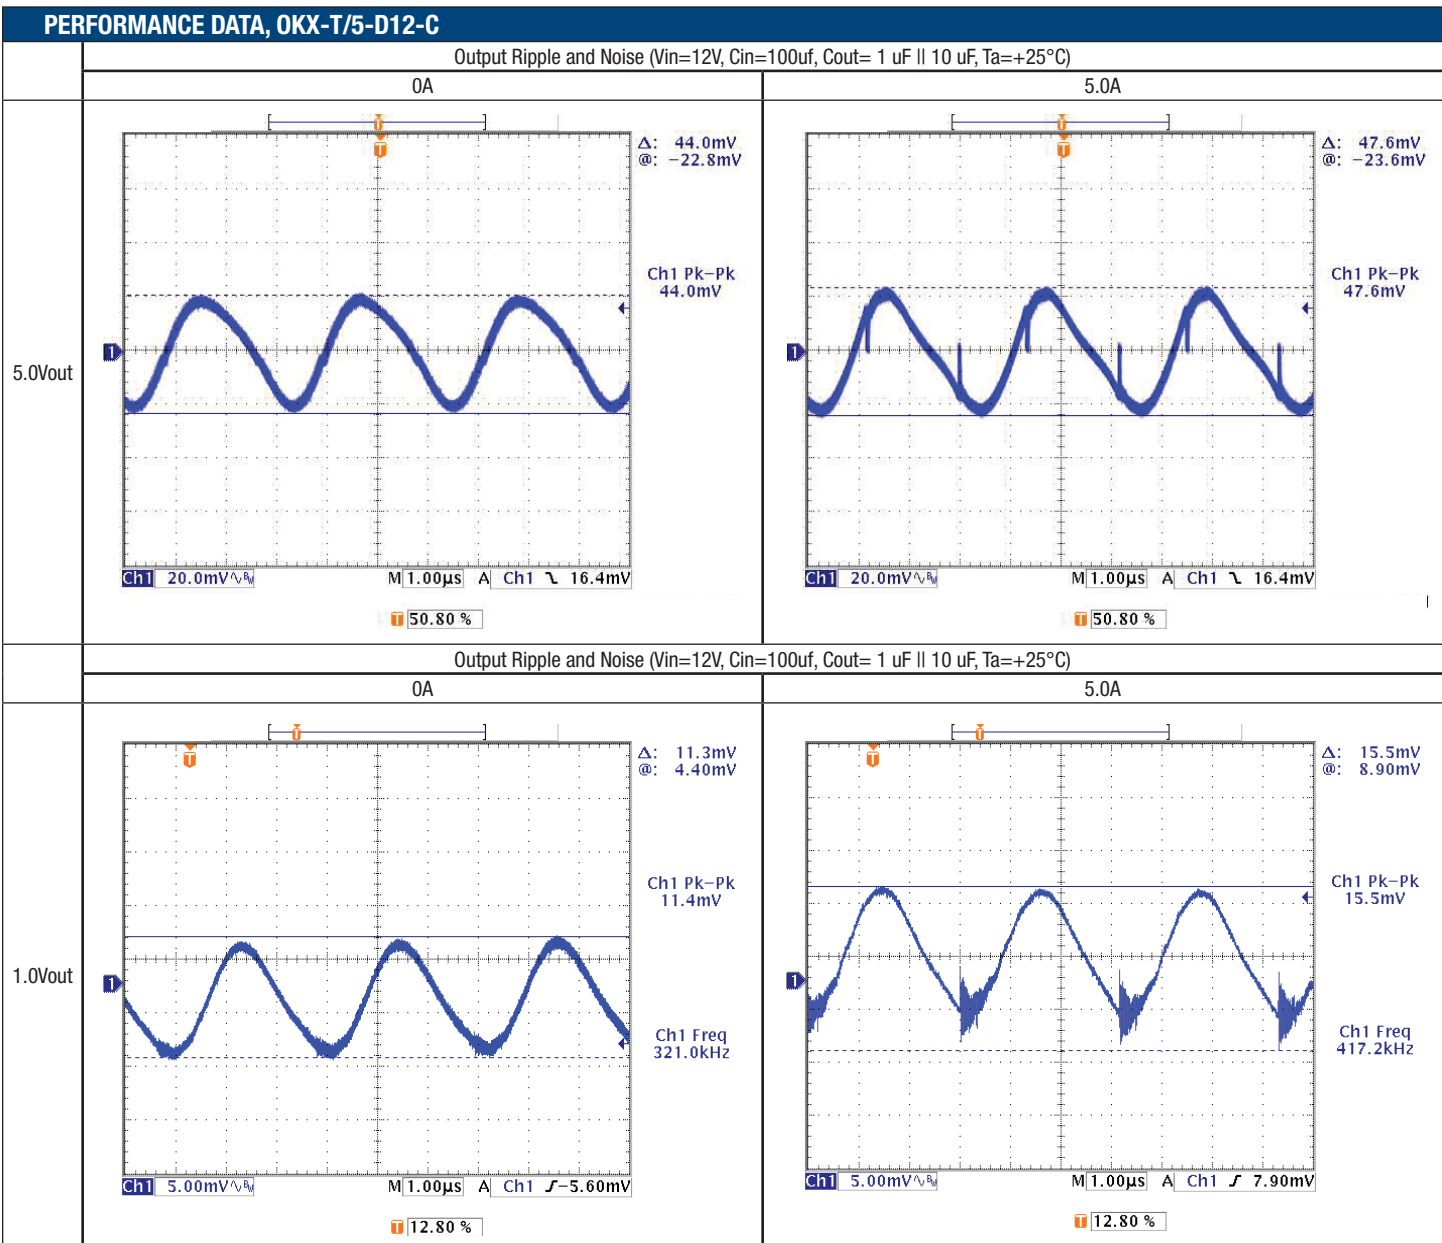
PERFORMANCE DATA, OKX-T/5-D12-C

Output Ripple and Noise (Vin=12V, Cin=100uf, Cout= 1 uF || 10 uF, Ta=+25°C)

| | 0A | 5.0A |
|---|---|---|
| 5.0Vout | Δ: 44.0mV @: −22.8mV Ch1 Pk−Pk 44.0mV Ch1 20.0mV M 1.00µs A Ch1 ⌊ 16.4mV T 50.80 % | Δ: 47.6mV @: −23.6mV Ch1 Pk−Pk 47.6mV Ch1 20.0mV M 1.00µs A Ch1 ⌊ 16.4mV T 50.80 % |

Output Ripple and Noise (Vin=12V, Cin=100uf, Cout= 1 uF || 10 uF, Ta=+25°C)

| | 0A | 5.0A |
|---|---|---|
| 1.0Vout | Δ: 11.3mV @: 4.40mV Ch1 Pk−Pk 11.4mV Ch1 Freq 321.0kHz Ch1 5.00mV M 1.00µs A Ch1 ∫ −5.60mV T 12.80 % | Δ: 15.5mV @: 8.90mV Ch1 Pk−Pk 15.5mV Ch1 Freq 417.2kHz Ch1 5.00mV M 1.00µs A Ch1 ∫ 7.90mV T 12.80 % |